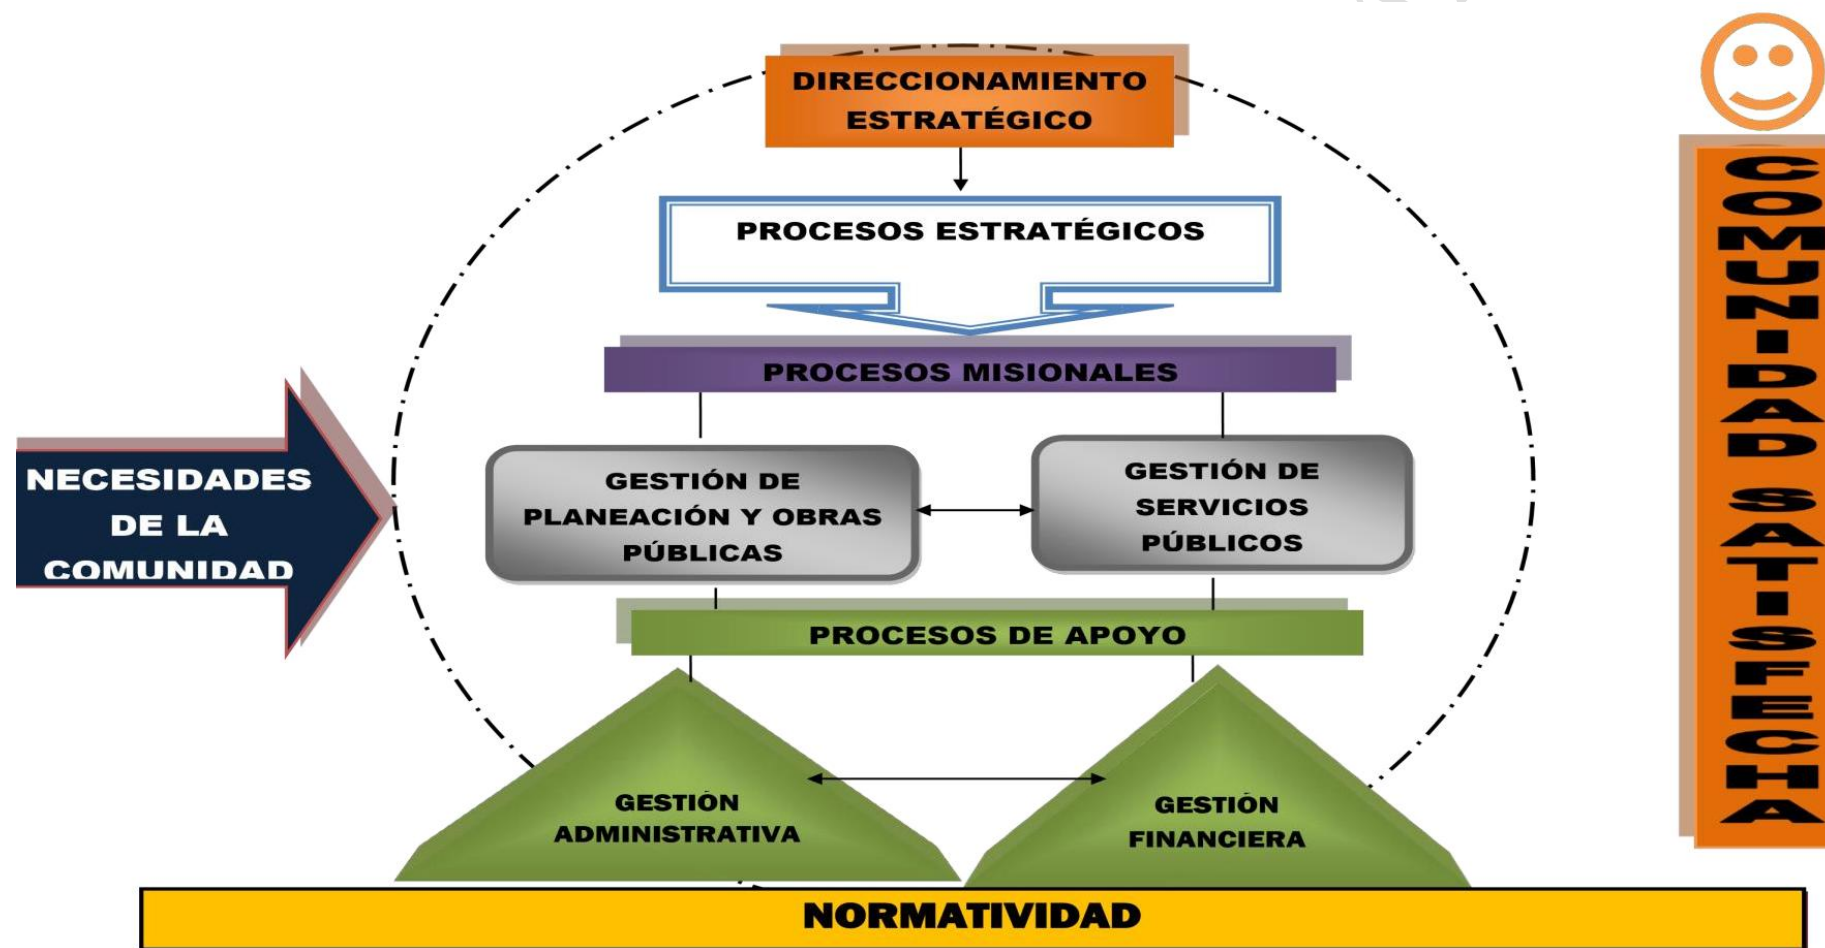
DIRECCIONAMIENTO ESTRATÉGICO

PROCESOS ESTRATÉGICOS

PROCESOS MISIONALES

NECESIDADES DE LA COMUNIDAD

GESTIÓN DE PLANEACIÓN Y OBRAS PÚBLICAS

GESTIÓN DE SERVICIOS PÚBLICOS

PROCESOS DE APOYO

GESTIÓN ADMINISTRATIVA

GESTIÓN FINANCIERA

NORMATIVIDAD

COMUNIDAD SATISFECHA